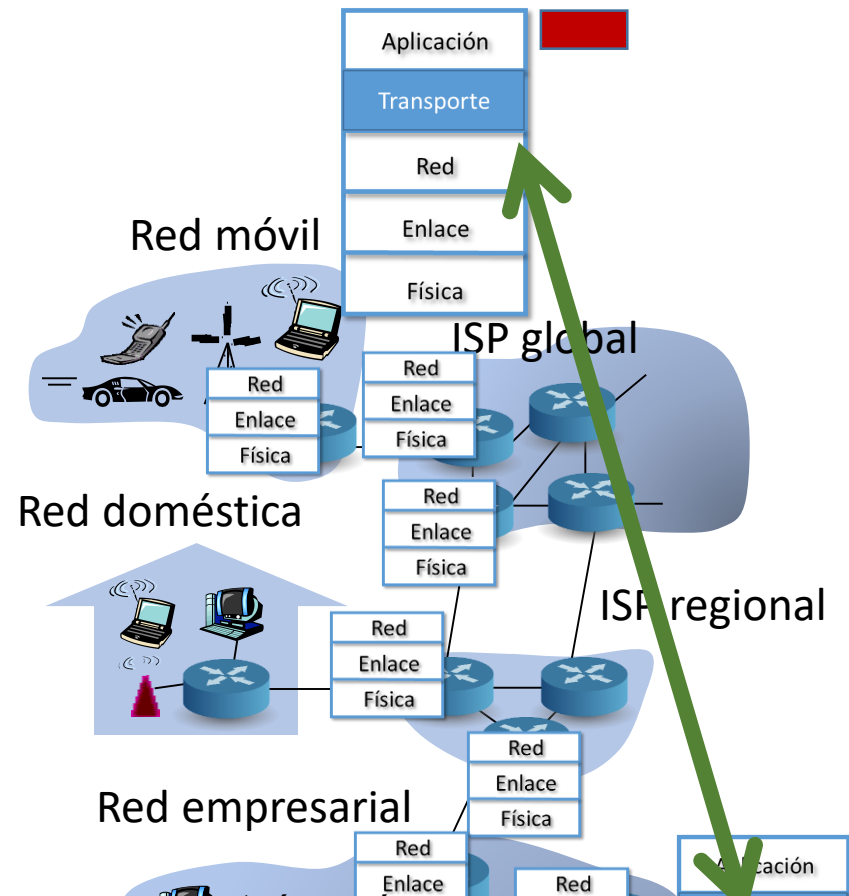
Aplicación
Transporte
Red
Enlace
Física

Red móvil

ISP global

Red
Enlace
Física

Red
Enlace
Física

Red doméstica

Red
Enlace
Física

ISP regional

Red
Enlace
Física

Red
Enlace
Física

Red empresarial

Red
Enlace

Red

A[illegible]cación